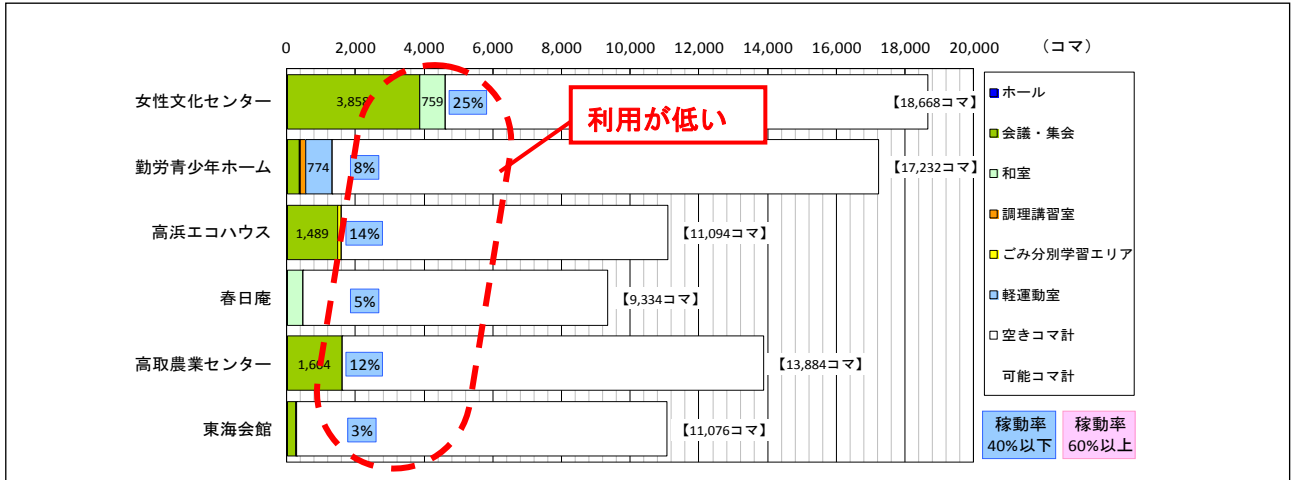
0 2,000 4,000 6,000 8,000 10,000 12,000 14,000 16,000 18,000 20,000 （コマ）

女性文化センター 3,858 759 25% 【18,668コマ】

勤労青少年ホーム 774 8% 【17,232コマ】

高浜エコハウス 1,489 14% 【11,094コマ】

春日庵 5% 【9,334コマ】

高取農業センター 1,664 12% 【13,884コマ】

東海会館 3% 【11,076コマ】

利用が低い

ホール
会議・集会
和室
調理講習室
ごみ分別学習エリア
軽運動室
空きコマ計
可能コマ計

稼動率 40%以下
稼動率 60%以上